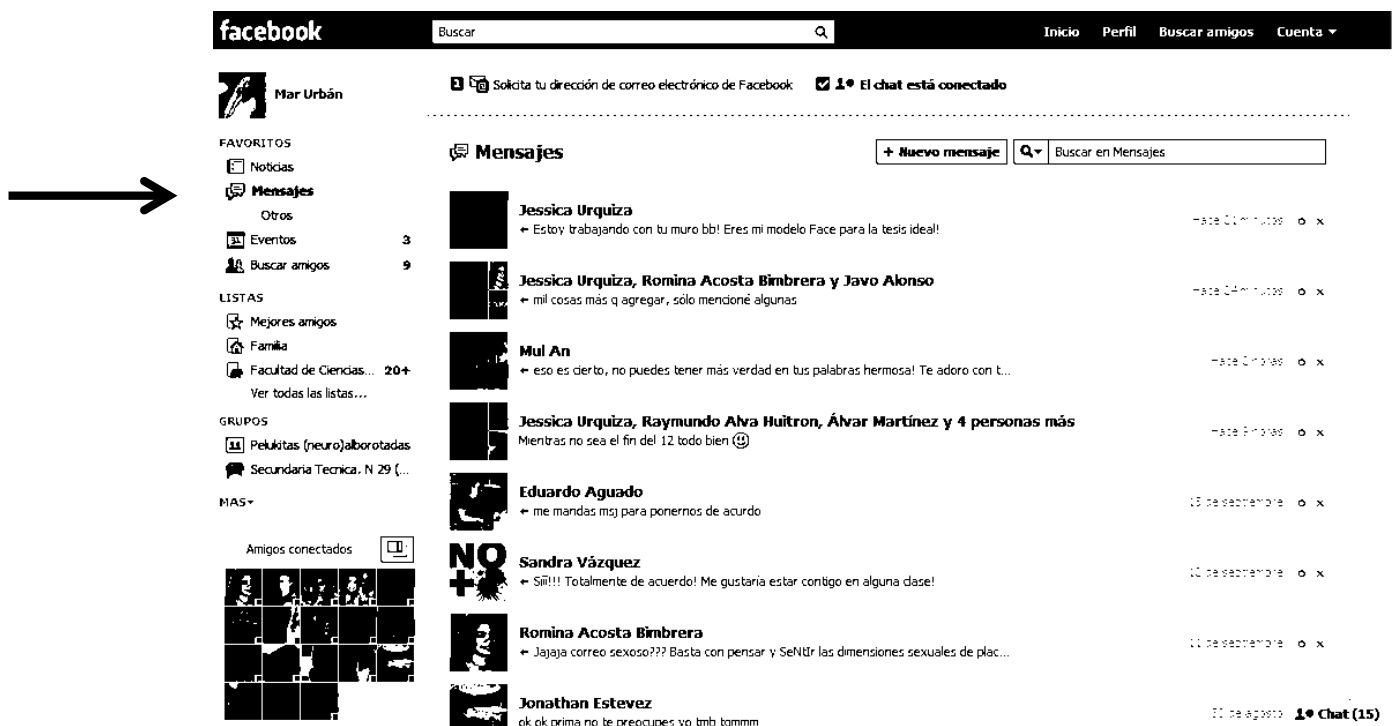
facebook Buscar Inicio Perfil Buscar amigos Cuenta ▾

Mar Urbán

Solicita tu dirección de correo electrónico de Facebook
El chat está conectado

FAVORITOS
Noticias
Mensajes
Otros
Eventos 3
Buscar amigos 9

LISTAS
Mejores amigos
Familia
Facultad de Ciencias... 20+
Ver todas las listas...

GRUPOS
Pelukitas (neuro)alborotadas
Secundaria Tecnica. N 29 (...

MAS▾

Amigos conectados

Mensajes
+ Nuevo mensaje
Buscar en Mensajes

Jessica Urquiza
← Estoy trabajando con tu muro bb! Eres mi modelo Face para la tesis ideal!
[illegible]

Jessica Urquiza, Romina Acosta Bimbrera y Javo Alonso
← mil cosas más q agregar, sólo mencioné algunas
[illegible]

Mul An
← eso es cierto, no puedes tener más verdad en tus palabras hermosa! Te adoro con t...
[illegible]

Jessica Urquiza, Raymundo Alva Huitron, Álvar Martínez y 4 personas más
Mientras no sea el fin del 12 todo bien
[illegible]

Eduardo Aguado
← me mandas msj para ponernos de acurdo
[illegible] de septiembre

Sandra Vázquez
← Siii!!! Totalmente de acuerdo! Me gustaria estar contigo en alguna clase!
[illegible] de septiembre

Romina Acosta Bimbrera
← Jajaja correo sexoso??? Basta con pensar y SeNtIr las dimensiones sexuales de plac...
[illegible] de septiembre

Jonathan Estevez
ok ok prima no te preocupes yo tmb tommm
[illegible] de agosto

Chat (15)